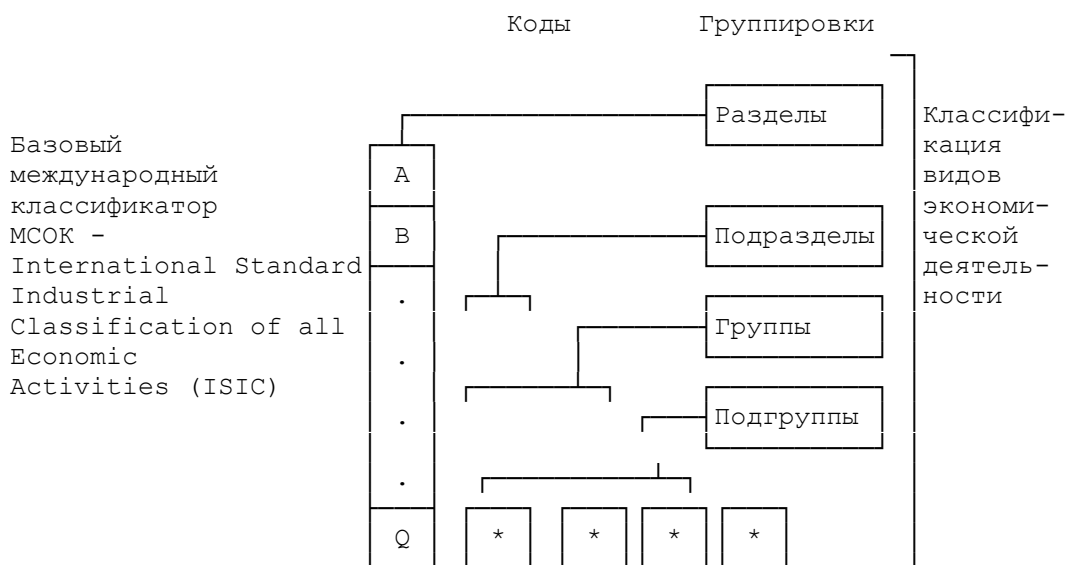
Коды

Группировки

Базовый международный классификатор МСОК - International Standard Industrial Classification of all Economic Activities (ISIC)

A

B

.

.

.

.

Q

Разделы

Подразделы

Группы

Подгруппы

* * * *

Классификация видов экономической деятельности